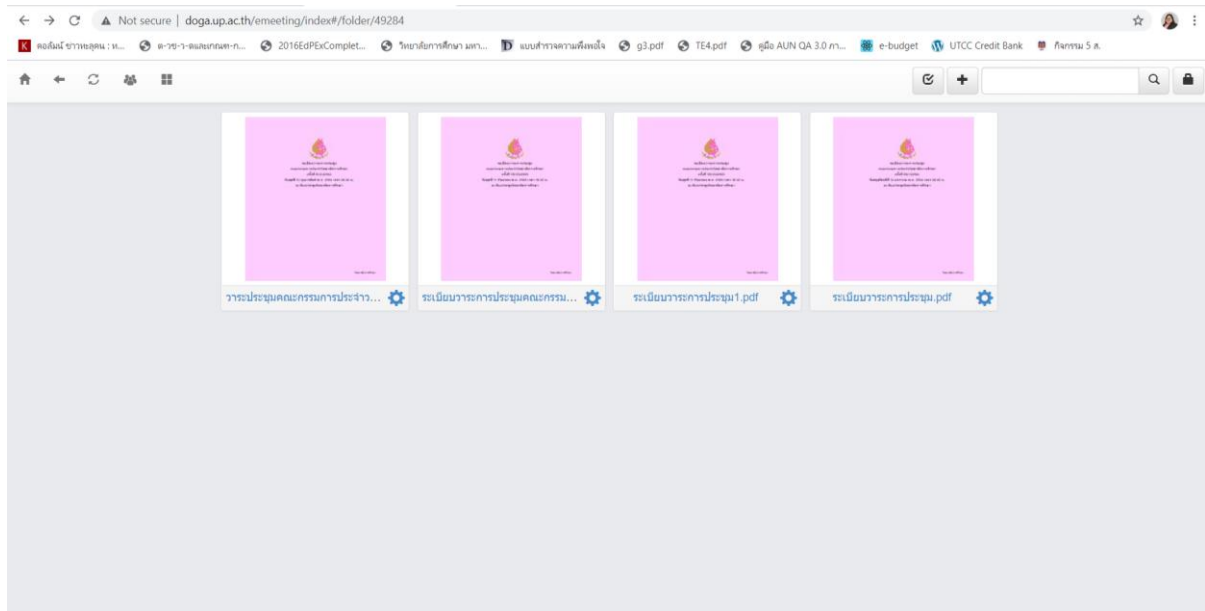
Not secure | doga.up.ac.th/emeeting/index#/folder/49284

คอลัมน์ ข่าวหนุ่มคน : ห... ต-วช-ว-ผแผงกกผศ-ก... 2016EdPExComplet... วิทยาลัยการศึกษา มหา... แบบสำรวจความพึงพอใจ g3.pdf TE4.pdf คู่มือ AUN QA 3.0 ภา... e-budget UTCC Credit Bank กิจกรรม 5 ส.

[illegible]

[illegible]

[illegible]

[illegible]

วาระประชุมคณะกรรมการประจำว...

ระเบียบวาระการประชุมคณะกรรม...

ระเบียบวาระการประชุม1.pdf

ระเบียบวาระการประชุม.pdf